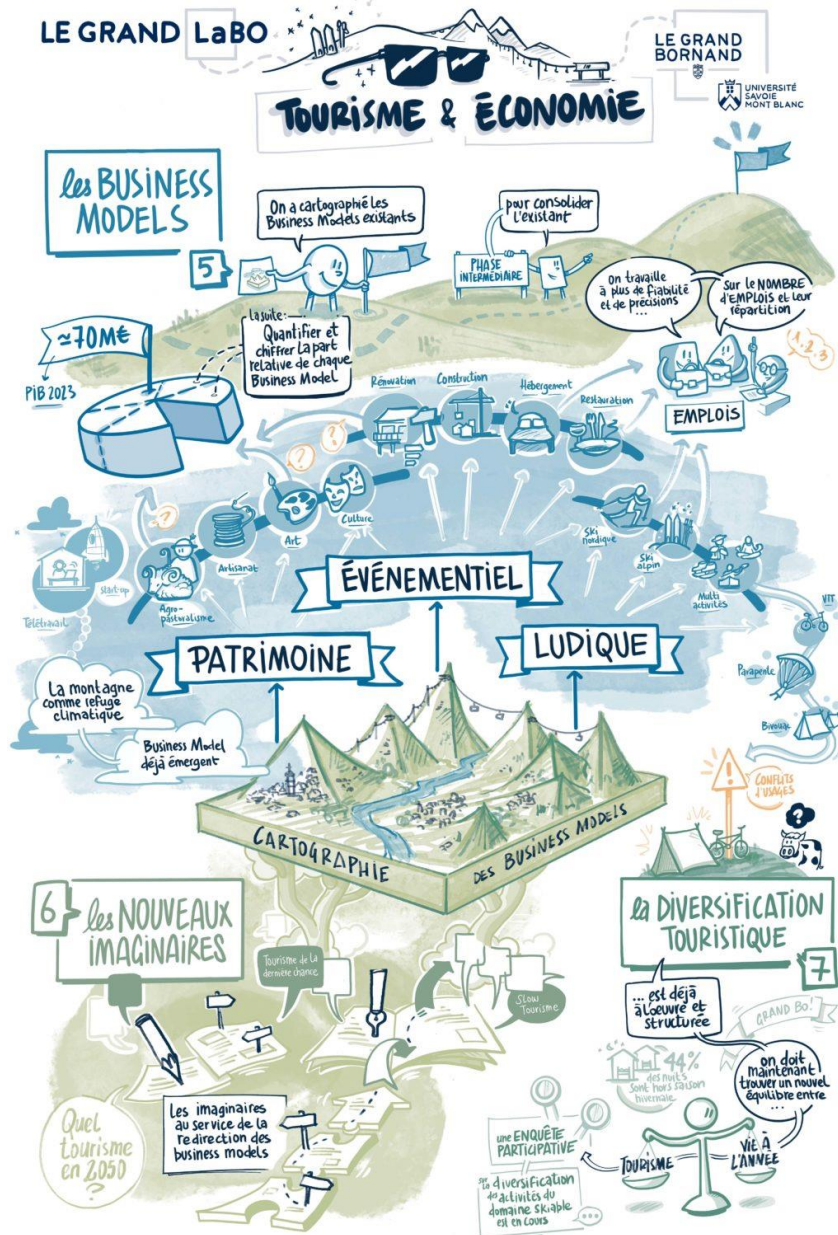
LE GRAND LaBO

TOURISME & ÉCONOMIE

LE GRAND BORNAND

UNIVERSITÉ SAVOIE MONT BLANC

les BUSINESS MODELS

5

On a cartographié les Business Models existants

pour consolider l'existant

PHASE INTERMÉDIAIRE

On travaille à plus de fiabilité et de précisions ...

Sur le NOMBRE d'EMPLOIS et leur répartition

1, 2, 3

≃70M€

PIB 2023

La suite : Quantifier et chiffrer la part relative de chaque Business Model

Rénovation

Construction

Hébergement

Restauration

EMPLOIS

Art

Culture

Artisanat

Agro-pastoralisme

Start-up

Télétravail

Ski nordique

Ski alpin

Multi activités

VTT

Parapente

Bivouac

ÉVÉNEMENTIEL

PATRIMOINE

LUDIQUE

La montagne comme refuge climatique

Business Model déjà émergent

CONFLITS D'USAGES

CARTOGRAPHIE DES BUSINESS MODELS

6 les NOUVEAUX IMAGINAIRES

Tourisme de la dernière chance

Slow Tourisme

Les imaginaires au service de la redirection des business models

Quel tourisme en 2050 ?

la DIVERSIFICATION TOURISTIQUE

7

... est déjà à l'oeuvre et structurée

GRAND Bo.

44% des nuits sont hors saison hivernale

on doit maintenant trouver un nouvel équilibre entre ...

une ENQUÊTE PARTICIPATIVE

sur la diversification des activités du domaine skiable est en cours

TOURISME

VIE À L'ANNÉE